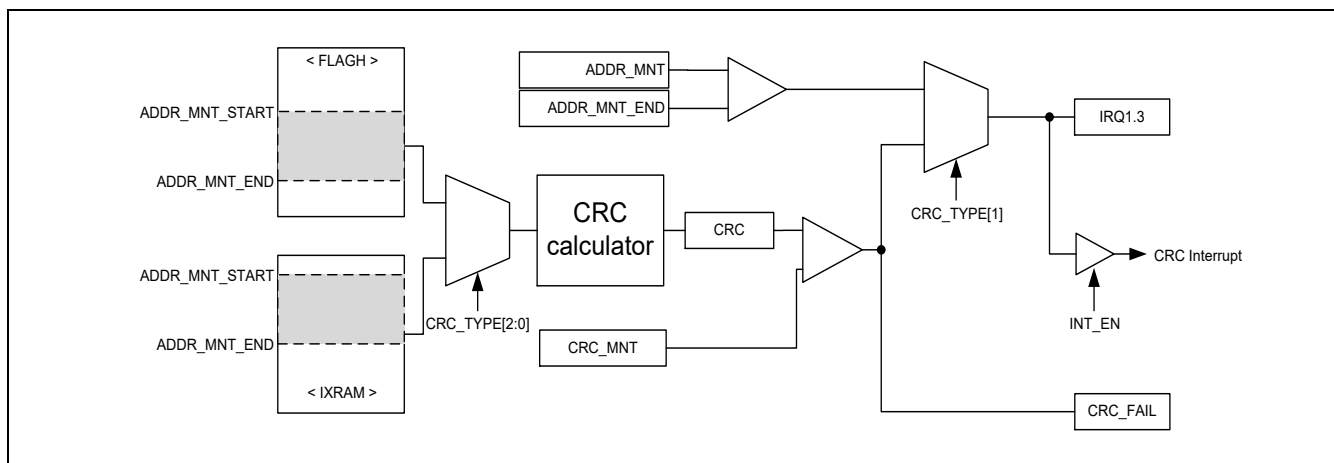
< FLAGH >

ADDR_MNT_START

ADDR_MNT_END

ADDR_MNT_START

ADDR_MNT_END

< IXRAM >

CRC_TYPE[2:0]

CRC calculator

CRC

CRC_MNT

ADDR_MNT

ADDR_MNT_END

CRC_TYPE[1]

IRQ1.3

CRC Interrupt

INT_EN

CRC_FAIL